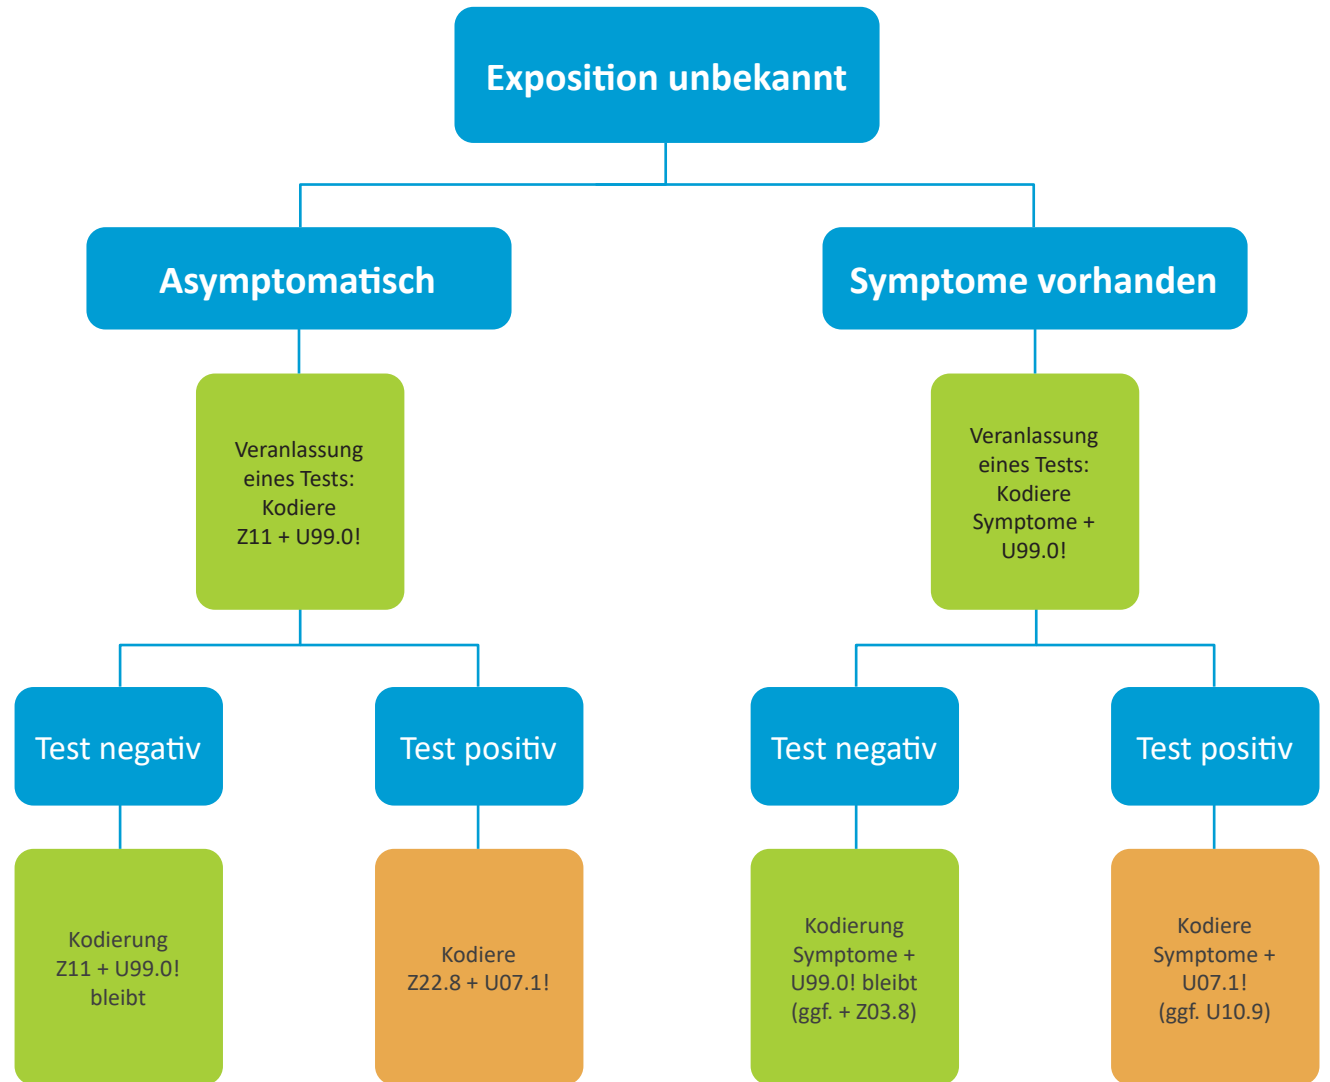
Exposition unbekannt

Asymptomatisch

Symptome vorhanden

Veranlassung eines Tests: Kodiere Z11 + U99.0!

Veranlassung eines Tests: Kodiere Symptome + U99.0!

Test negativ

Test positiv

Test negativ

Test positiv

Kodierung Z11 + U99.0! bleibt

Kodiere Z22.8 + U07.1!

Kodierung Symptome + U99.0! bleibt (ggf. + Z03.8)

Kodiere Symptome + U07.1! (ggf. U10.9)